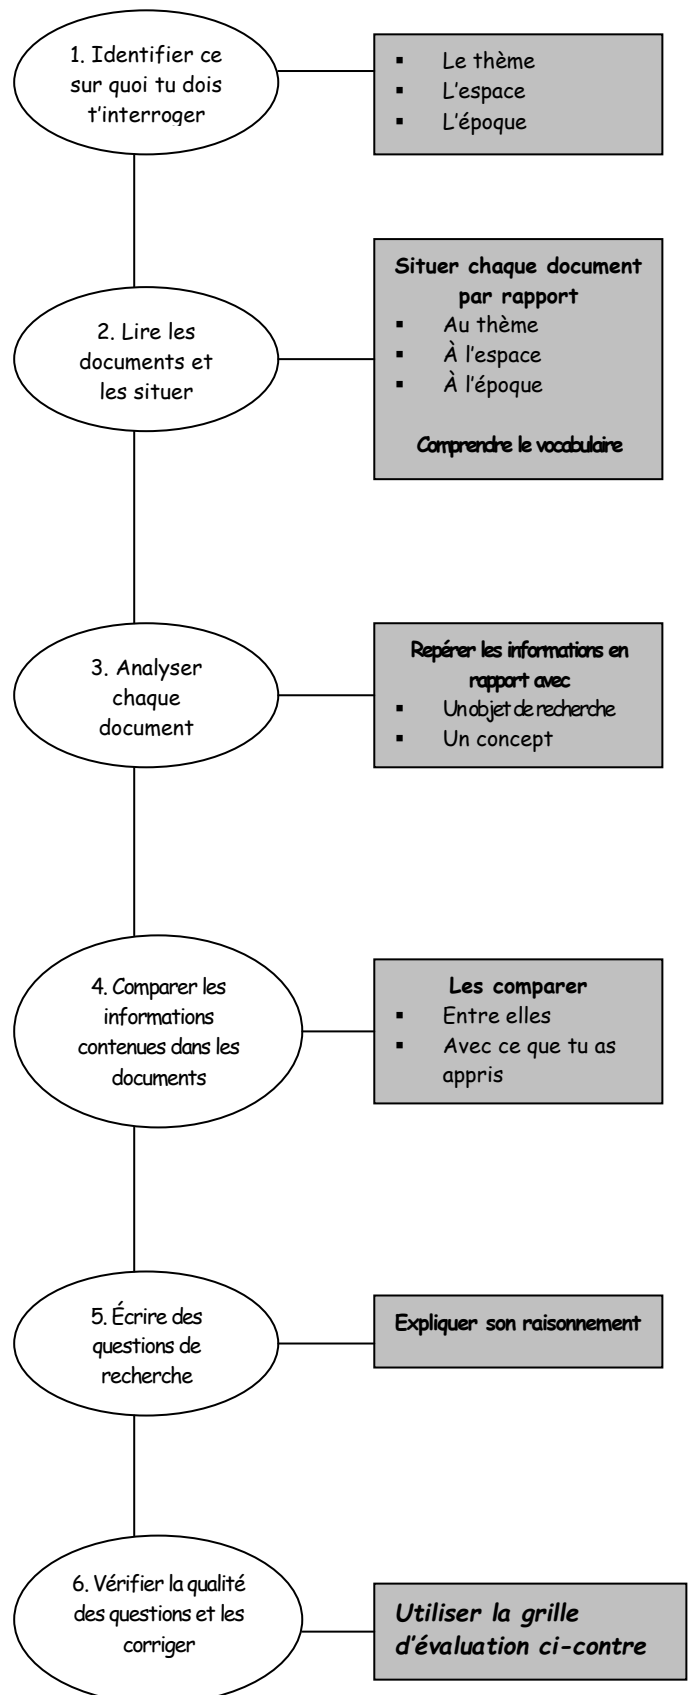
1. Identifier ce sur quoi tu dois t'interroger

- Le thème
- L'espace
- L'époque

2. Lire les documents et les situer

Situer chaque document par rapport
- Au thème
- À l'espace
- À l'époque

Comprendre le vocabulaire

3. Analyser chaque document

Repérer les informations en rapport avec
- Un objet de recherche
- Un concept

4. Comparer les informations contenues dans les documents

Les comparer
- Entre elles
- Avec ce que tu as appris

5. Écrire des questions de recherche

Expliquer son raisonnement

6. Vérifier la qualité des questions et les corriger

*Utiliser la grille d'évaluation ci-contre*